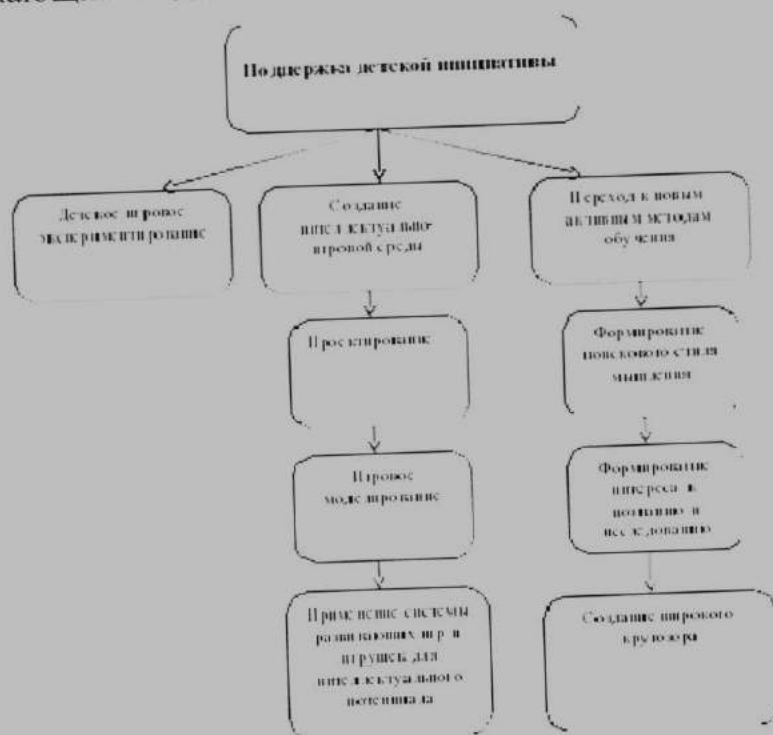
Поддержка детской инициативы

Детское игровое экспериментирование

Создание интеллектуально-игровой среды

Проектирование

Игровое моделирование

Применение системы развивающих игр и игрушек для интеллектуального потенциала

Переход к новым активным методам обучения

Формирование поискового стиля мышления

Формирование интереса к познанию и исследованию

Создание широкого кругозора